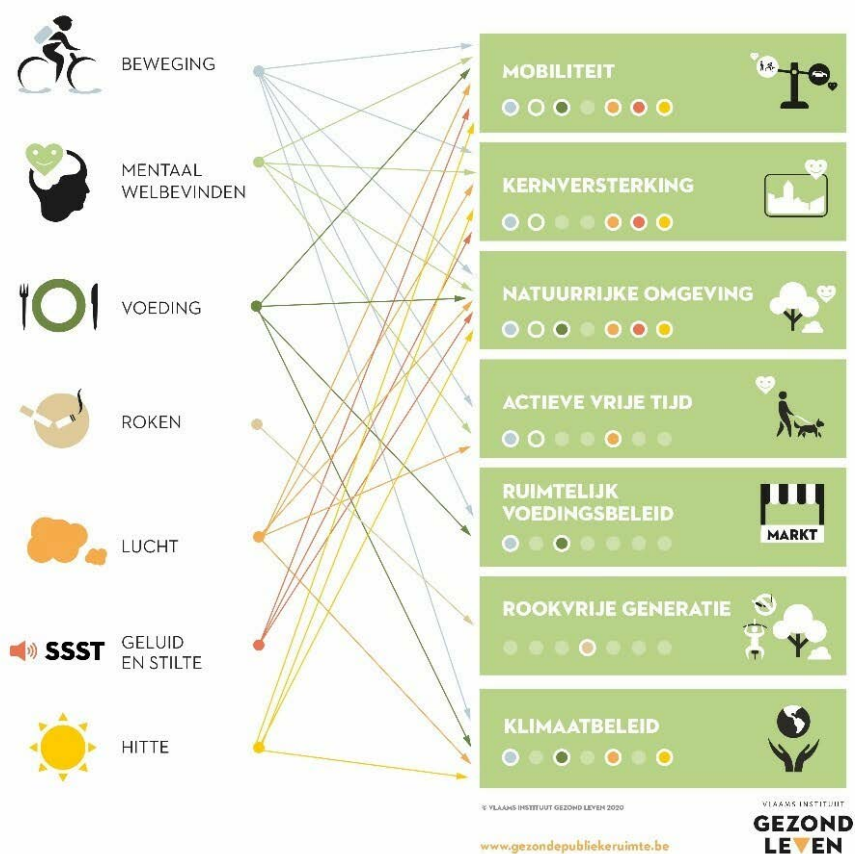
BEWEGING

MENTAAL WELBEVINDEN

VOEDING

ROKEN

LUCHT

SSST GELUID EN STILTE

HITTE

MOBILITEIT

KERNVERSTERKING

NATUURRIJKE OMGEVING

ACTIEVE VRIJE TIJD

RUIMTELIJK VOEDINGSBELEID

MARKT

ROOKVRIJE GENERATIE

KLIMAATBELEID

© VLAAMS INSTITUUT GEZOND LEVEN 2020

www.gezondepubliekeruimte.be

VLAAMS INSTITUUT GEZOND LEVEN